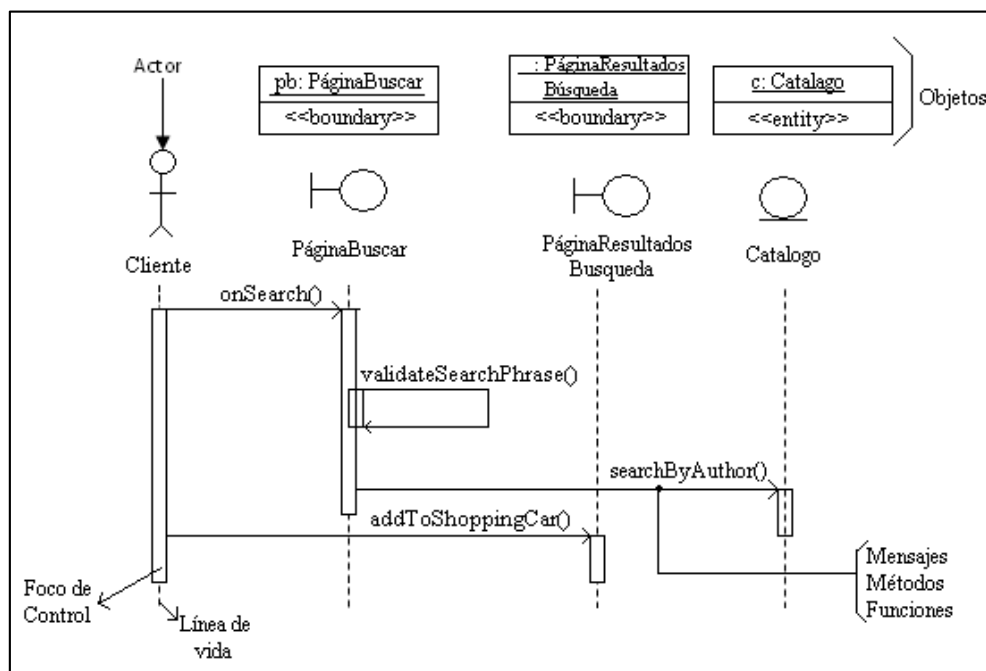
Actor

pb: PáginaBuscar
<<boundary>>

: PáginaResultados Búsqueda
<<boundary>>

c: Catalago
<<entity>>

Objetos

Cliente

PáginaBuscar

PáginaResultados Busqueda

Catalogo

onSearch()

validateSearchPhrase()

searchByAuthor()

addToShoppingCar()

Mensajes
Métodos
Funciones

Foco de Control

Línea de vida